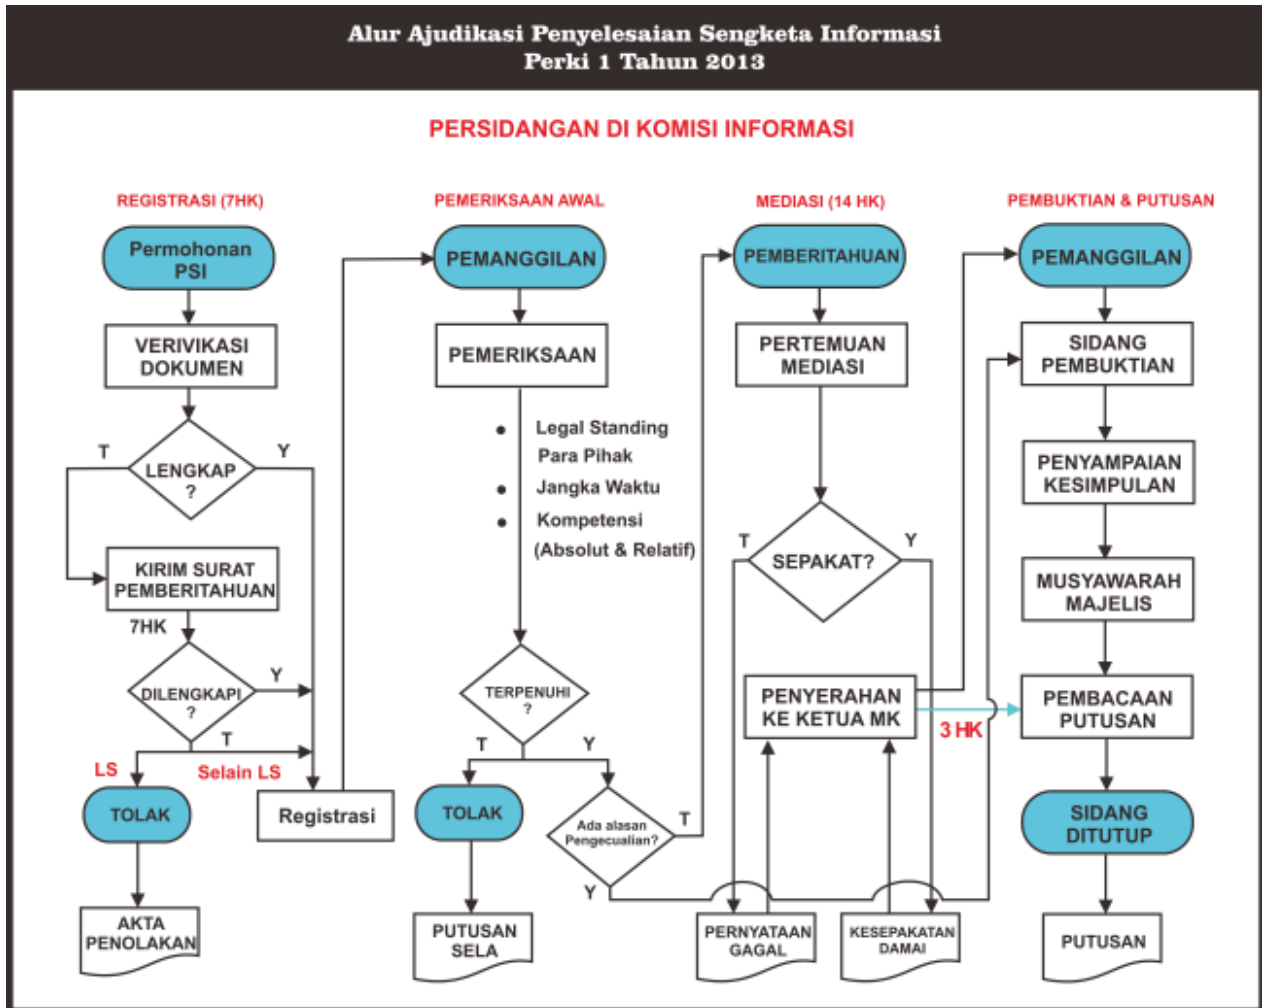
Alur Ajudikasi Penyelesaian Sengketa Informasi
Perki 1 Tahun 2013

PERSIDANGAN DI KOMISI INFORMASI

REGISTRASI (7HK)

Permohonan PSI

VERIVIKASI DOKUMEN

T LENGKAP ? Y

KIRIM SURAT PEMBERITAHUAN

7HK

DILENGKAPI ? Y

T

LS

Selain LS

TOLAK

Registrasi

AKTA PENOLAKAN

PEMERIKSAAN AWAL

PEMANGGILAN

PEMERIKSAAN

• Legal Standing Para Pihak
• Jangka Waktu
• Kompetensi (Absolut & Relatif)

TERPENUHI ?

T Y

TOLAK

Ada alasan Pengecualian?

T

Y

PUTUSAN SELA

MEDIASI (14 HK)

PEMBERITAHUAN

PERTEMUAN MEDIASI

T SEPAKAT? Y

PENYERAHAN KE KETUA MK

3 HK

PERNYATAAN GAGAL

KESEPAKATAN DAMAI

PEMBUKTIAN & PUTUSAN

PEMANGGILAN

SIDANG PEMBUKTIAN

PENYAMPAIAN KESIMPULAN

MUSYAWARAH MAJELIS

PEMBACAAN PUTUSAN

SIDANG DITUTUP

PUTUSAN